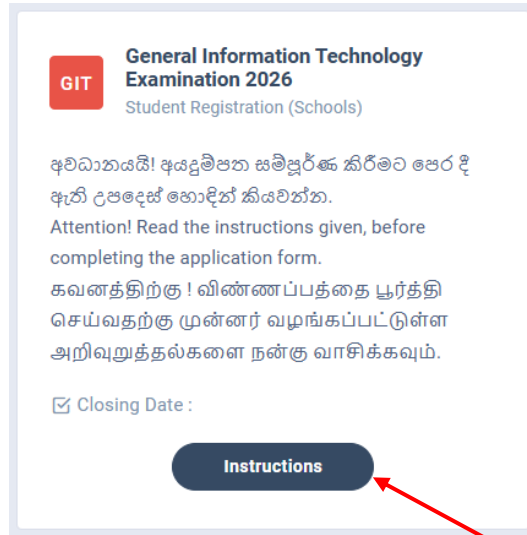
GIT

General Information Technology Examination 2026

Student Registration (Schools)

අවධානයයි! අයදුම්පත සම්පූර්ණ කිරීමට පෙර දී ඇති උපදෙස් හොඳින් කියවන්න.
Attention! Read the instructions given, before completing the application form.
கவனத்திற்கு ! விண்ணப்பத்தை பூர்த்தி செய்வதற்கு முன்னர் வழங்கப்பட்டுள்ள அறிவுறுத்தல்களை நன்கு வாசிக்கவும்.

Closing Date :

Instructions